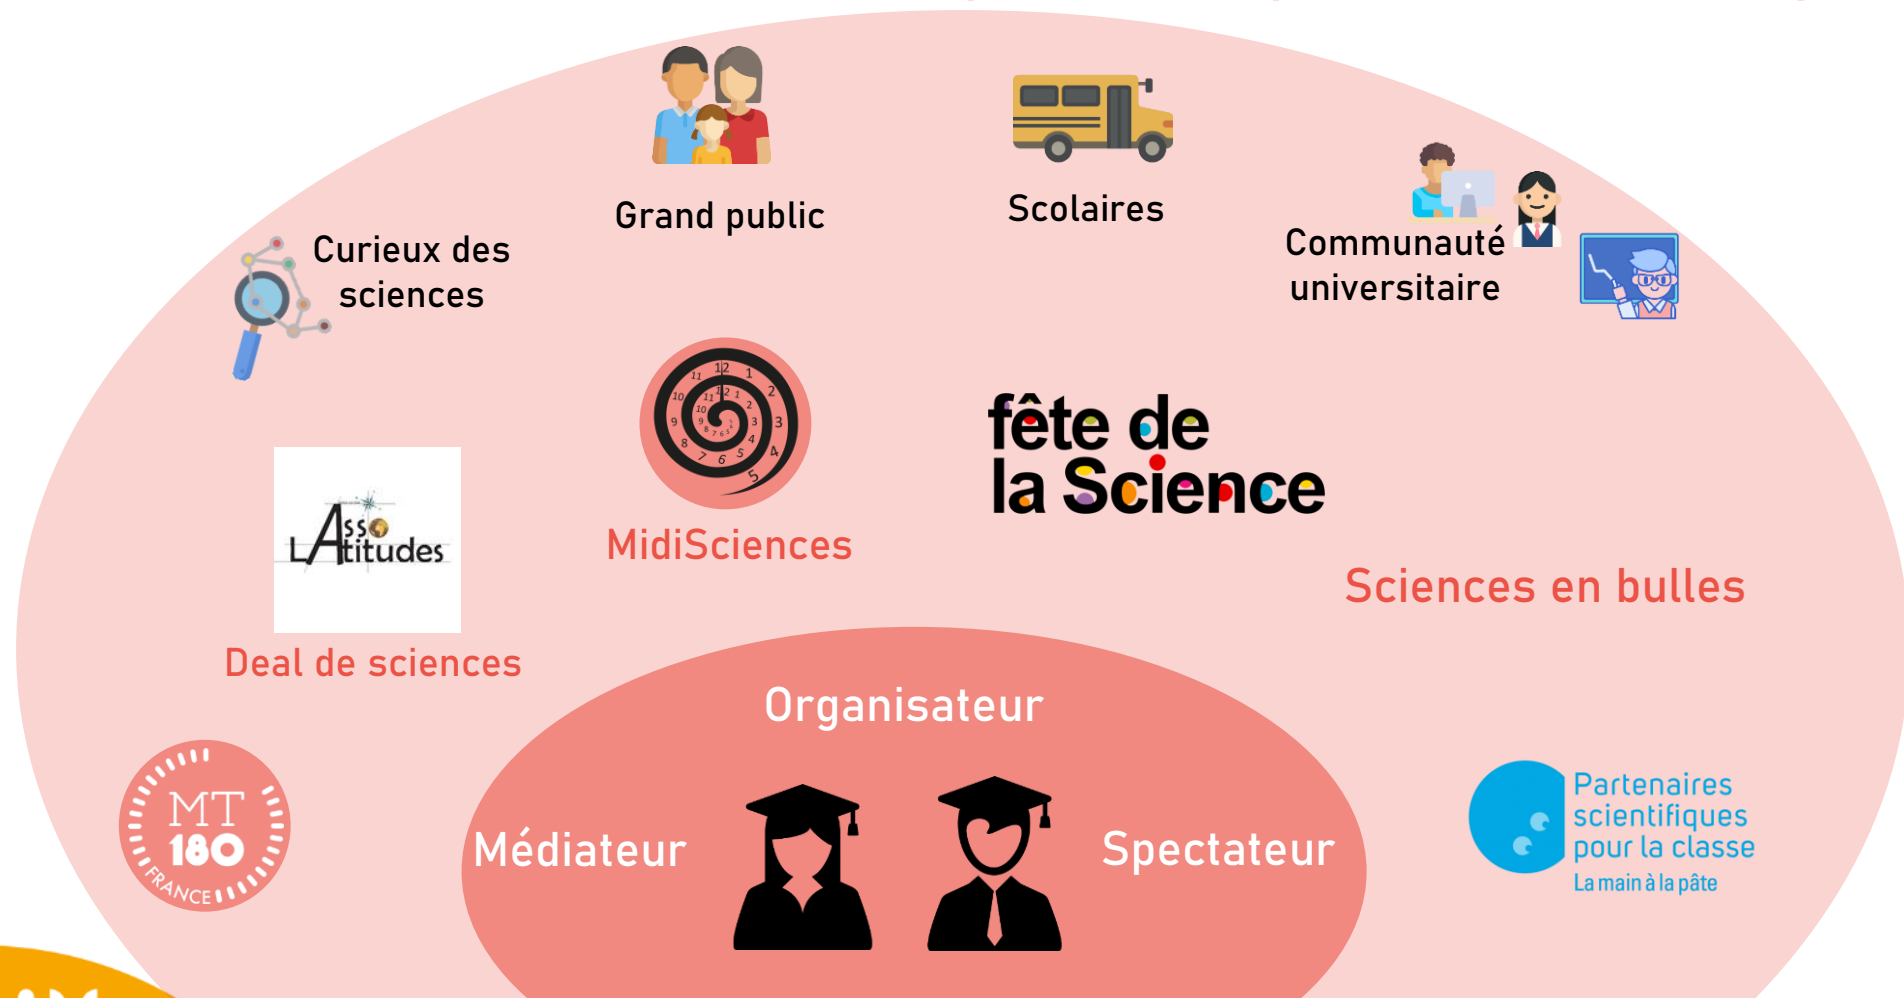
Grand public

Scolaires

Curieux des sciences

Communauté universitaire

fête de la Science

LAsso Atitudes

Deal de sciences

MidiSciences

Sciences en bulles

Organisateur

Médiateur

Spectateur

MT 180 FRANCE

Partenaires scientifiques pour la classe
La main à la pâte